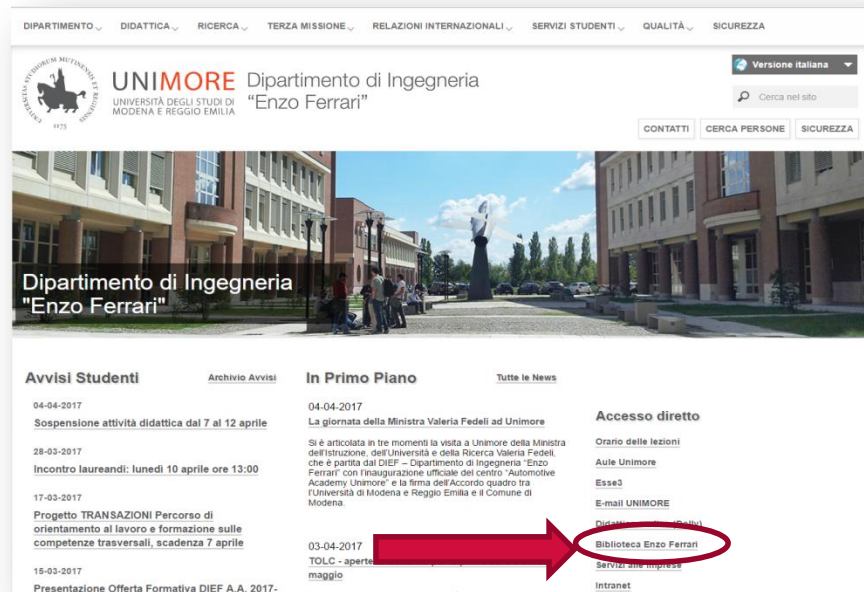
DIPARTIMENTO RICERCA DIDATTICA TERZA MISSIONE RELAZIONI INTERNAZIONALI SERVIZI STUDENTI QUALITÀ SICUREZZA

STUDIORUM MUTINENSIS ET REGIENSIS UNIVERSITAS 1175

UNIMORE UNIVERSITÀ DEGLI STUDI DI MODENA E REGGIO EMILIA

Dipartimento di Ingegneria "Enzo Ferrari"

Versione italiana

Cerca nel sito

CONTATTI CERCA PERSONE SICUREZZA

Dipartimento di Ingegneria "Enzo Ferrari"

Avvisi Studenti Archivio Avvisi

04-04-2017
Sospensione attività didattica dal 7 al 12 aprile

28-03-2017
Incontro laureandi: lunedì 10 aprile ore 13:00

17-03-2017
Progetto TRANSAZIONI Percorso di orientamento al lavoro e formazione sulle competenze trasversali, scadenza 7 aprile

15-03-2017
Presentazione Offerta Formativa DIEF A.A. 2017-

In Primo Piano Tutte le News

04-04-2017
La giornata della Ministra Valeria Fedeli ad Unimore

Si è articolata in tre momenti la visita a Unimore della Ministra dell'Istruzione, dell'Università e della Ricerca Valeria Fedeli, che è partita dal DIEF – Dipartimento di Ingegneria "Enzo Ferrari" con l'inaugurazione ufficiale del centro "Automotive Academy Unimore" e la firma dell'Accordo quadro tra l'Università di Modena e Reggio Emilia e il Comune di Modena.

03-04-2017
TOLC - aperte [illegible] maggio

Accesso diretto

Orario delle lezioni
Aule Unimore
Esse3
E-mail UNIMORE
Didattica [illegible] (Dolly)
Biblioteca Enzo Ferrari
Servizi alle imprese
Intranet